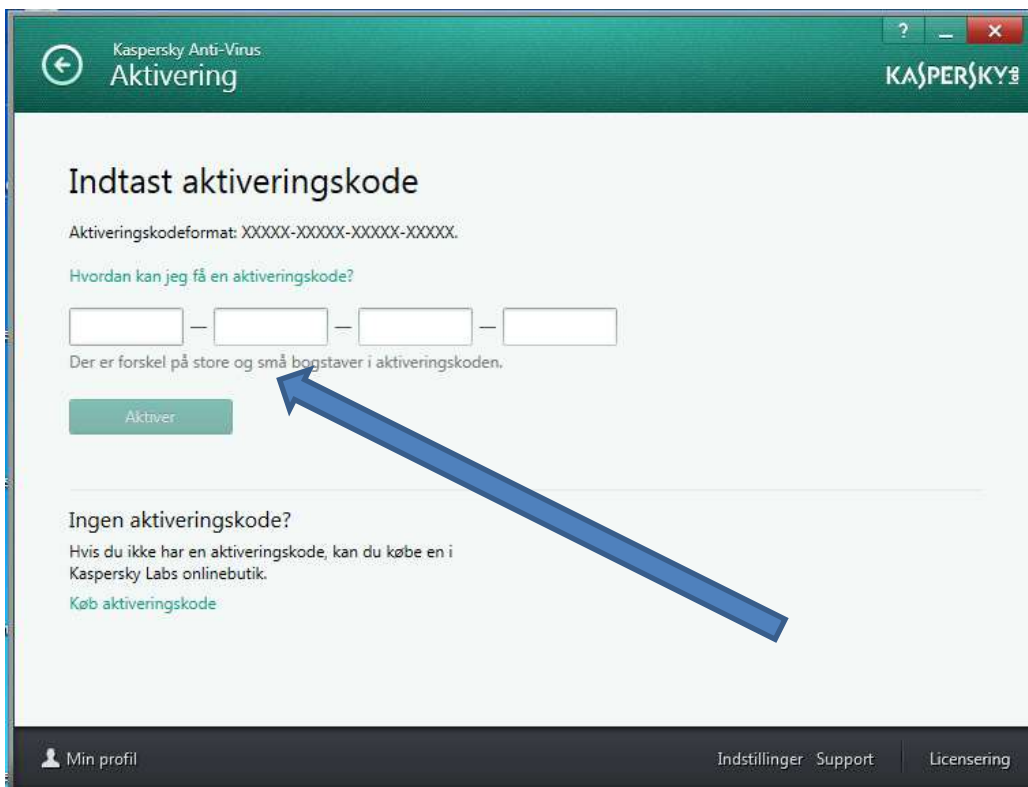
Kaspersky Anti-Virus
Aktivering

?
_
×

KASPERSKY lab

Indtast aktiveringskode

Aktiveringskodeformat: XXXXX-XXXXX-XXXXX-XXXXX.

Hvordan kan jeg få en aktiveringskode?

— — —

Der er forskel på store og små bogstaver i aktiveringskoden.

Aktiver

Ingen aktiveringskode?

Hvis du ikke har en aktiveringskode, kan du købe en i Kaspersky Labs onlinebutik.

Køb aktiveringskode

Min profil

Indstillinger Support

Licensering